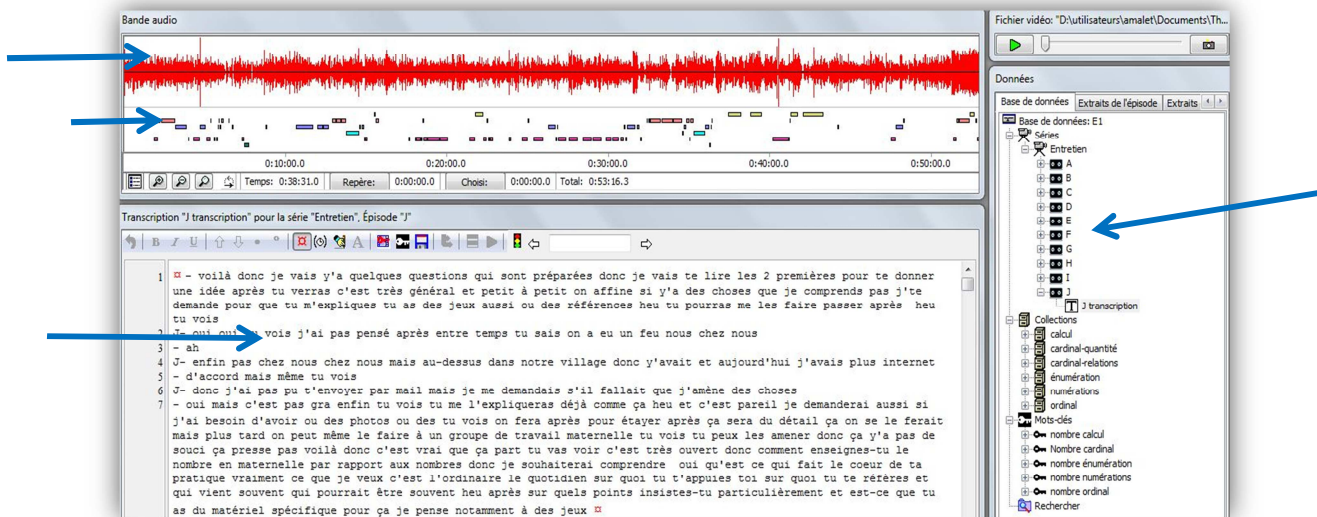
Bande audio

0:10:00.0
0:20:00.0
0:30:00.0
0:40:00.0
0:50:00.0

Temps: 0:38:31.0 Repère: 0:00:00.0 Choisi: 0:00:00.0 Total: 0:53:16.3

Transcription "J transcription" pour la série "Entretien", Épisode "J"

1 ¤ - voilà donc je vais y'a quelques questions qui sont préparées donc je vais te lire les 2 premières pour te donner une idée après tu verras c'est très général et petit à petit on affine si y'a des choses que je comprends pas j'te demande pour que tu m'expliques tu as des jeux aussi ou des références heu tu pourras me les faire passer après heu tu vois
2 J- oui oui tu vois j'ai pas pensé après entre temps tu sais on a eu un feu nous chez nous
3 - ah
4 J- enfin pas chez nous chez nous mais au-dessus dans notre village donc y'avait et aujourd'hui j'avais plus internet
5 - d'accord mais même tu vois
6 J- donc j'ai pas pu t'envoyer par mail mais je me demandais s'il fallait que j'amène des choses
7 - oui mais c'est pas gra enfin tu vois tu me l'expliqueras déjà comme ça heu et c'est pareil je demanderai aussi si j'ai besoin d'avoir ou des photos ou des tu vois on fera après pour étayer après ça sera du détail ça on se le ferait mais plus tard on peut même le faire à un groupe de travail maternelle tu vois tu peux les amener donc ça y'a pas de souci ça presse pas voilà donc c'est vrai que ça part tu vas voir c'est très ouvert donc comment enseignes-tu le nombre en maternelle par rapport aux nombres donc je souhaiterai comprendre oui qu'est ce qui fait le coeur de ta pratique vraiment ce que je veux c'est l'ordinaire le quotidien sur quoi tu t'appuies toi sur quoi tu te réfères et qui vient souvent qui pourrait être souvent heu après sur quels points insistes-tu particulièrement et est-ce que tu as du matériel spécifique pour ça je pense notamment à des jeux ¤

Fichier vidéo: "D:\utilisateurs\amalet\Documents\Th...

Données
Base de données | Extraits de l'épisode | Extraits
Base de données: E1
Séries
Entretien
A
B
C
D
E
F
G
H
I
J
J transcription
Collections
calcul
cardinal-quantité
cardinal-relations
énumération
numérations
ordinal
Mots-clés
nombre calcul
Nombre cardinal
nombre énumération
nombre numérations
nombre ordinal
Rechercher